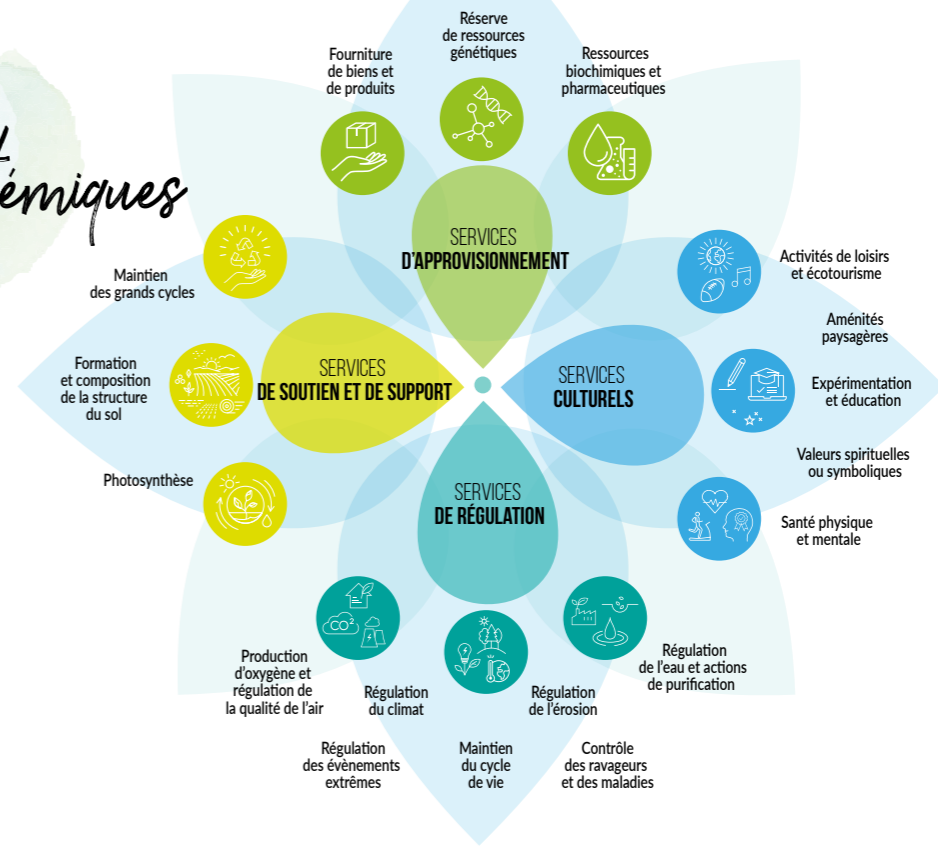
émiques

Fourniture de biens et de produits

Réserve de ressources génétiques

Ressources biochimiques et pharmaceutiques

SERVICES D'APPROVISIONNEMENT

Maintien des grands cycles

Formation et composition de la structure du sol

Photosynthèse

SERVICES DE SOUTIEN ET DE SUPPORT

Activités de loisirs et écotourisme

Aménités paysagères

Expérimentation et éducation

Valeurs spirituelles ou symboliques

Santé physique et mentale

SERVICES CULTURELS

SERVICES DE RÉGULATION

$CO^2$

Production d'oxygène et régulation de la qualité de l'air

Régulation du climat

Régulation de l'érosion

Régulation de l'eau et actions de purification

Régulation des évènements extrêmes

Maintien du cycle de vie

Contrôle des ravageurs et des maladies